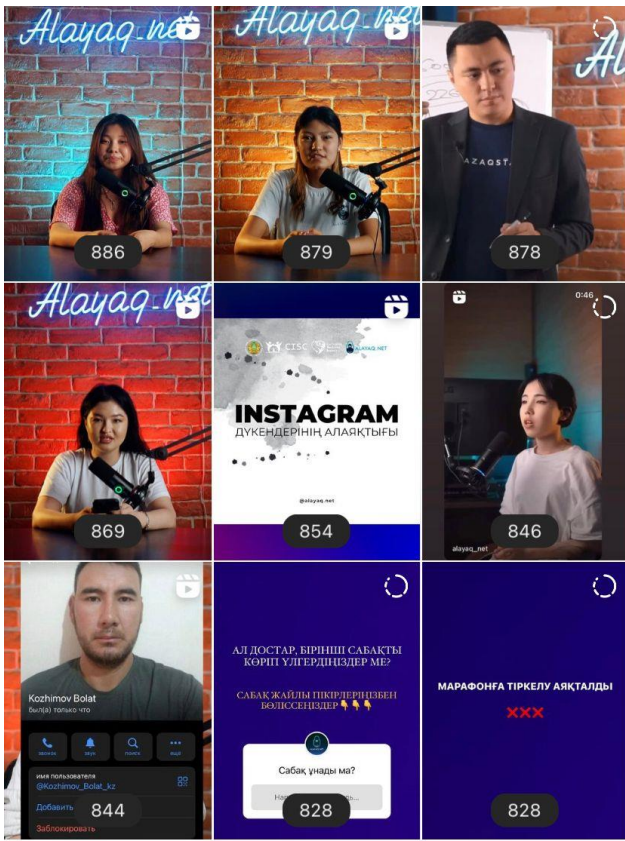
Alayaq.net

886

Alayaq.net

879

AZAQSTA

878

Alayaq.net

869

CTSC ALAYAQ.NET

INSTAGRAM

ДҮКЕНДЕРІНІҢ АЛАЯҚТЫҒЫ

@alayaq.net

854

0:46

alayaq_net

846

Kozhimov Bolat

был(а) только что

имя пользователя

@Kozhimov_Bolat_kz

Добавить

Заблокировать

844

АЛ ДОСТАР, БІРІНШІ САБАҚТЫ КӨРІП ҮЛГЕРДІҢІЗДЕР МЕ?

САБАҚ ЖАЙЛЫ ПІКІРЛЕРІҢІЗБЕН БӨЛІССЕҢІЗДЕР👇👇👇

Сабақ ұнады ма?

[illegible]

828

МАРАФОНҒА ТІРКЕЛУ АЯҚТАЛДЫ

❌❌❌

828